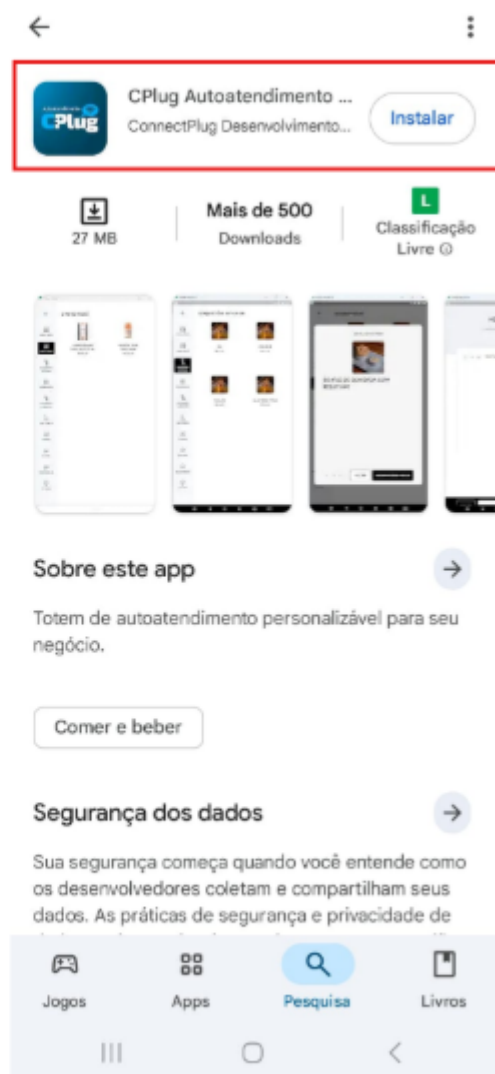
CPlug

CPlug Autoatendimento ...
ConnectPlug Desenvolvimento...

Instalar

27 MB

Mais de 500
Downloads

L
Classificação Livre ⓘ

Sobre este app

Totem de autoatendimento personalizável para seu negócio.

Comer e beber

Segurança dos dados

Sua segurança começa quando você entende como os desenvolvedores coletam e compartilham seus dados. As práticas de segurança e privacidade de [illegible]

Jogos
Apps
Pesquisa
Livros